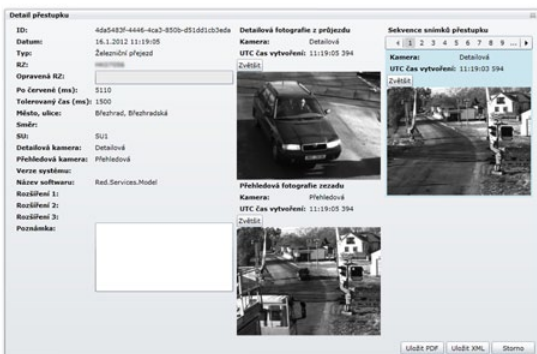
Detail přestupku

ID: 4da5483f-4446-4ca3-850b-d51dd1cb3eda
Datum: 16.1.2012 11:19:05
Typ: Železniční přejezd
RZ: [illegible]
Opravená RZ:
Po červené (ms): 5110
Tolerovaný čas (ms): 1500
Město, ulice: Březhrad, Březhradská
Směr:
SU: SU1
Detailová kamera: Detailová
Přehledová kamera: Přehledová
Verze systému:
Název softwaru: Red.Services.Model
Rozšíření 1:
Rozšíření 2:
Rozšíření 3:
Poznámka:

Detailová fotografie z průjezdu
Kamera: Detailová
UTC čas vytvoření: 11:19:05 394
Zvětšit

Přehledová fotografie zezadu
Kamera: Přehledová
UTC čas vytvoření: 11:19:05 394
Zvětšit

Sekvence snímků přestupku
1 2 3 4 5 6 7 8 9 ...
Kamera: Detailová
UTC čas vytvoření: 11:19:03 594
Zvětšit

Uložit PDF Uložit XML Storno